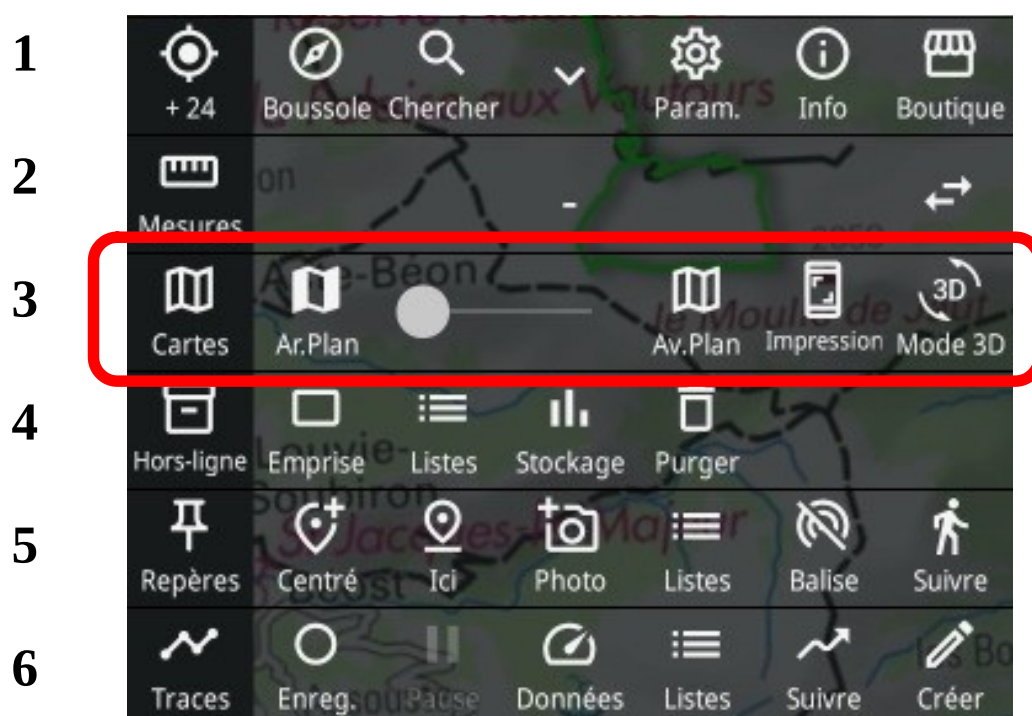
1
+ 24
Boussole
Chercher
Param.
Info
Boutique

2
Mesures
-

3
Cartes
Ar.Plan
Av.Plan
Impression
3D
Mode 3D

4
Hors-ligne
Emprise
Listes
Stockage
Purger

5
Repères
Centré
Ici
Photo
Listes
Balise
Suivre

6
Traces
Enreg.
Pause
Données
Listes
Suivre
Créer